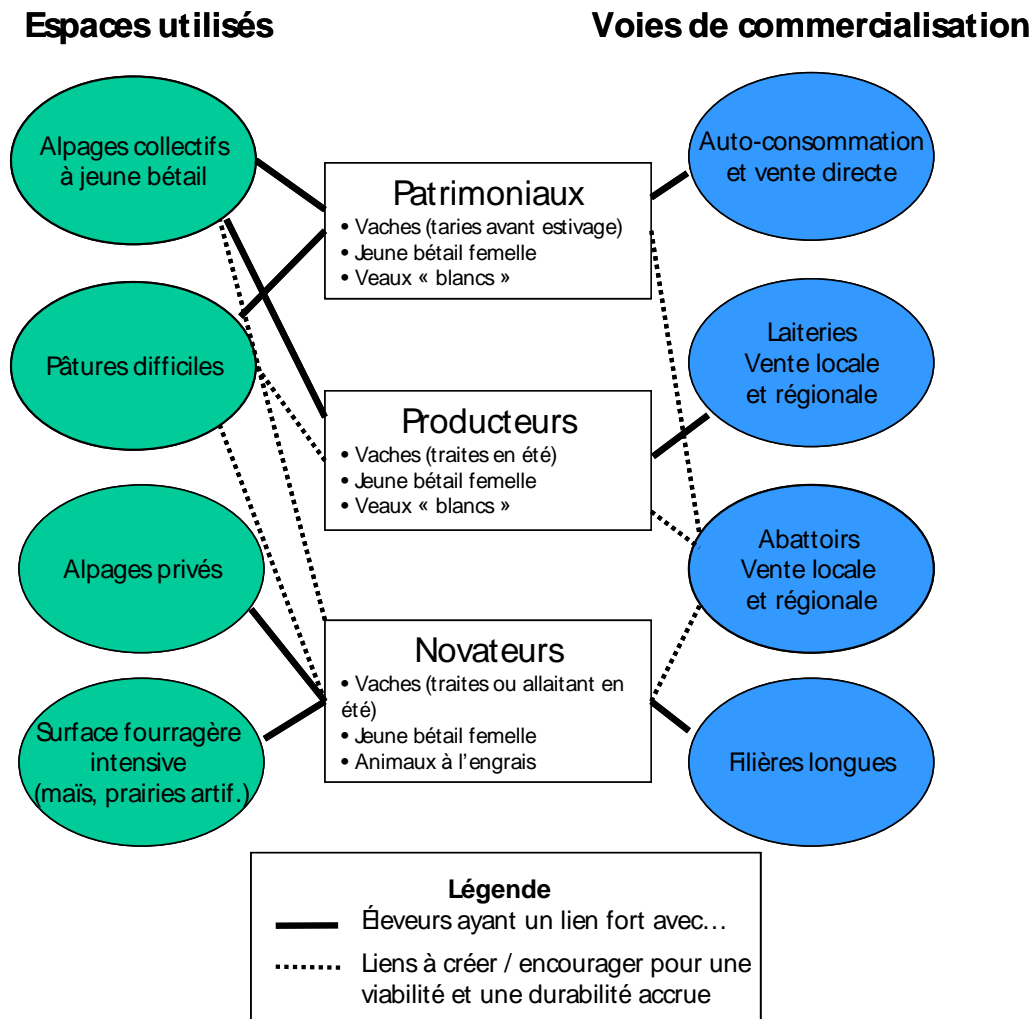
Espaces utilisés

Voies de commercialisation

Alpages collectifs à jeune bétail

Pâtures difficiles

Alpages privés

Surface fourragère intensive (maïs, prairies artif.)

Patrimoniaux
• Vaches (taries avant estivage)
• Jeune bétail femelle
• Veaux « blancs »

Producteurs
• Vaches (traites en été)
• Jeune bétail femelle
• Veaux « blancs »

Novateurs
• Vaches (traites ou allaitant en été)
• Jeune bétail femelle
• Animaux à l'engrais

Auto-consommation et vente directe

Laiteries Vente locale et régionale

Abattoirs Vente locale et régionale

Filières longues

Légende
Éleveurs ayant un lien fort avec…
Liens à créer / encourager pour une viabilité et une durabilité accrue